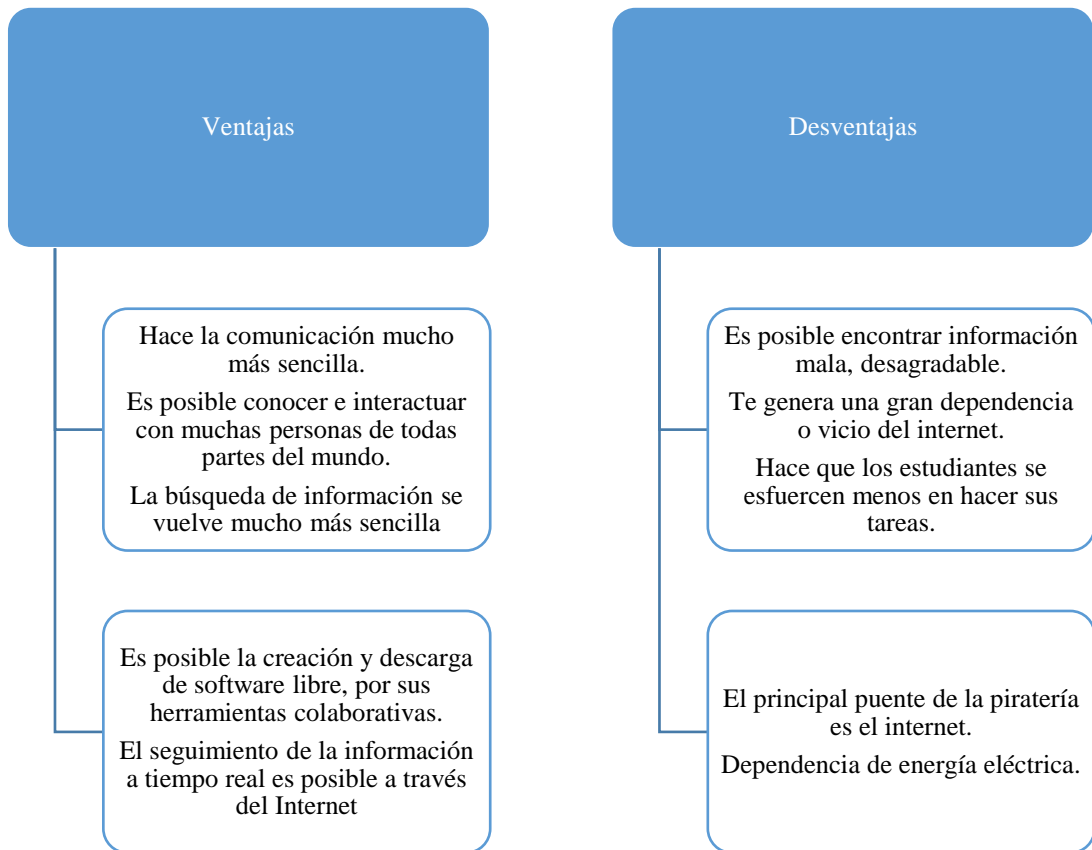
Ventajas

Hace la comunicación mucho más sencilla.

Es posible conocer e interactuar con muchas personas de todas partes del mundo.

La búsqueda de información se vuelve mucho más sencilla

Es posible la creación y descarga de software libre, por sus herramientas colaborativas.

El seguimiento de la información a tiempo real es posible a través del Internet

Desventajas

Es posible encontrar información mala, desagradable.

Te genera una gran dependencia o vicio del internet.

Hace que los estudiantes se esfuercen menos en hacer sus tareas.

El principal puente de la piratería es el internet.

Dependencia de energía eléctrica.